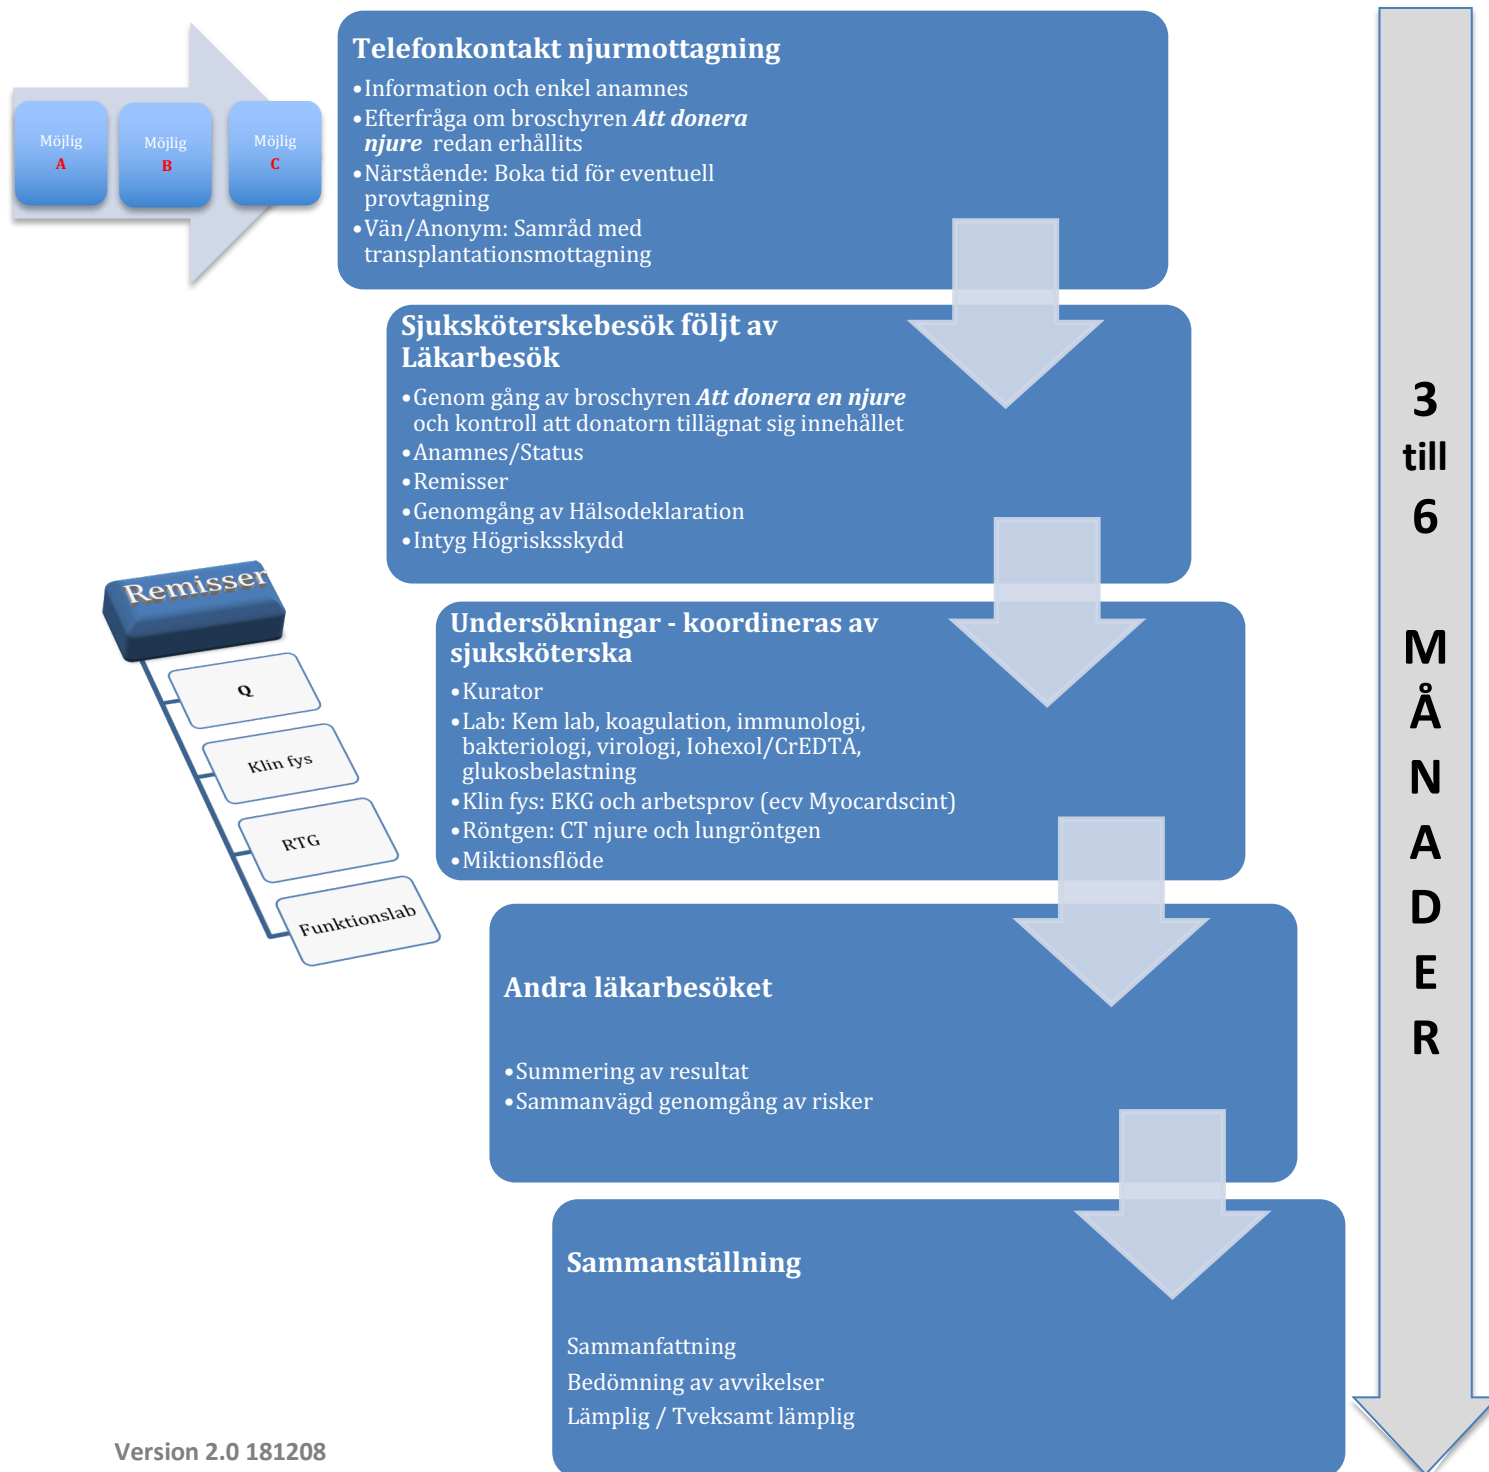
Möjlig A

Möjlig B

Möjlig C

Telefonkontakt njurmottagning

• Information och enkel anamnes
• Efterfråga om broschyren ***Att donera njure*** redan erhållits
• Närstående: Boka tid för eventuell provtagning
• Vän/Anonym: Samråd med transplantationsmottagning

Sjuksköterskebesök följt av Läkarbesök

• Genom gång av broschyren ***Att donera en njure*** och kontroll att donatorn tillägnat sig innehållet
• Anamnes/Status
• Remisser
• Genomgång av Hälsodeklaration
• Intyg Högrisksskydd

Remisser

Q

Klin fys

RTG

Funktionslab

Undersökningar - koordineras av sjuksköterska

• Kurator
• Lab: Kem lab, koagulation, immunologi, bakteriologi, virologi, Iohexol/CrEDTA, glukosbelastning
• Klin fys: EKG och arbetsprov (ecv Myocardscint)
• Röntgen: CT njure och lungröntgen
• Miktionsflöde

Andra läkarbesöket

• Summering av resultat
• Sammanvägd genomgång av risker

Sammanställning

Sammanfattning
Bedömning av avvikelser
Lämplig / Tveksamt lämplig

3 till 6 MÅNADER

Version 2.0 181208